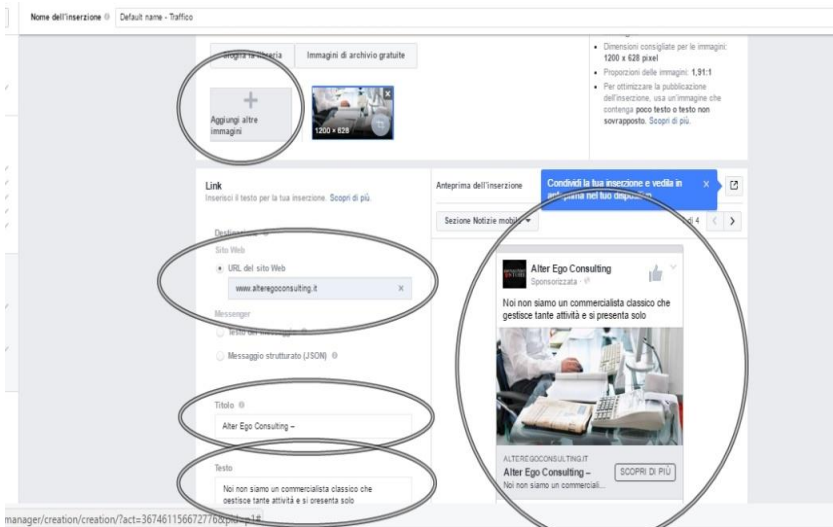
Nome dell'inserzione Default name - Traffico

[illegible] Immagini di archivio gratuite

Aggiungi altre immagini

1200 × 628

Dimensioni consigliate per le immagini: 1200 x 628 pixel

Proporzioni delle immagini: 1,91:1

Per ottimizzare la pubblicazione dell'inserzione, usa un'immagine che contenga poco testo o testo non sovrapposto. Scopri di più.

Link
Inserisci il testo per la tua inserzione. Scopri di più.

Destinazione
Sito Web
URL del sito Web
www.alteregoconsulting.it

Messenger
Testo del messaggio
Messaggio strutturato (JSON)

Titolo
Alter Ego Consulting –

Testo
Noi non siamo un commercialista classico che gestisce tante attività e si presenta solo

Anteprima dell'inserzione

Condividi la tua inserzione e vedila in anteprima nel tuo dispositivo

Sezione Notizie mobile

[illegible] di 4

Alter Ego Consulting
Sponsorizzata

Noi non siamo un commercialista classico che gestisce tante attività e si presenta solo

ALTEREGOCONSULTING.IT
Alter Ego Consulting –
Noi non siamo un commerciali...
SCOPRI DI PIÙ

manager/creation/creation/?act=36746115667276&pid=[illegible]1#